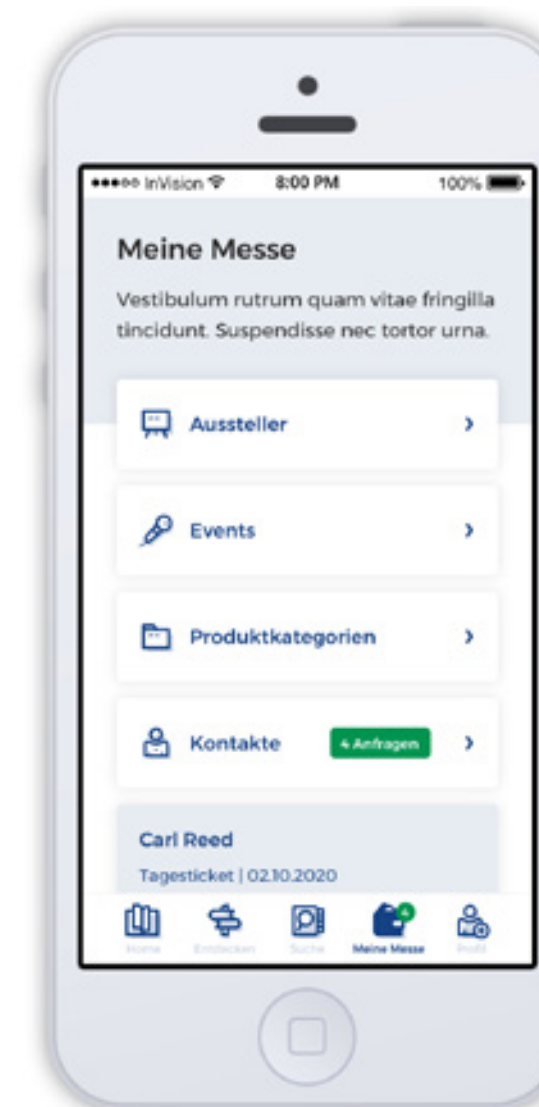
●●●○○ InVision 8:00 PM 100%

Meine Messe

Vestibulum rutrum quam vitae fringilla tincidunt. Suspendisse nec tortor urna.

Aussteller ›

Events ›

Produktkategorien ›

Kontakte 4 Anfragen ›

Carl Reed
Tagesticket | 02.10.2020

Home Entdecken Suche Meine Messe Profil